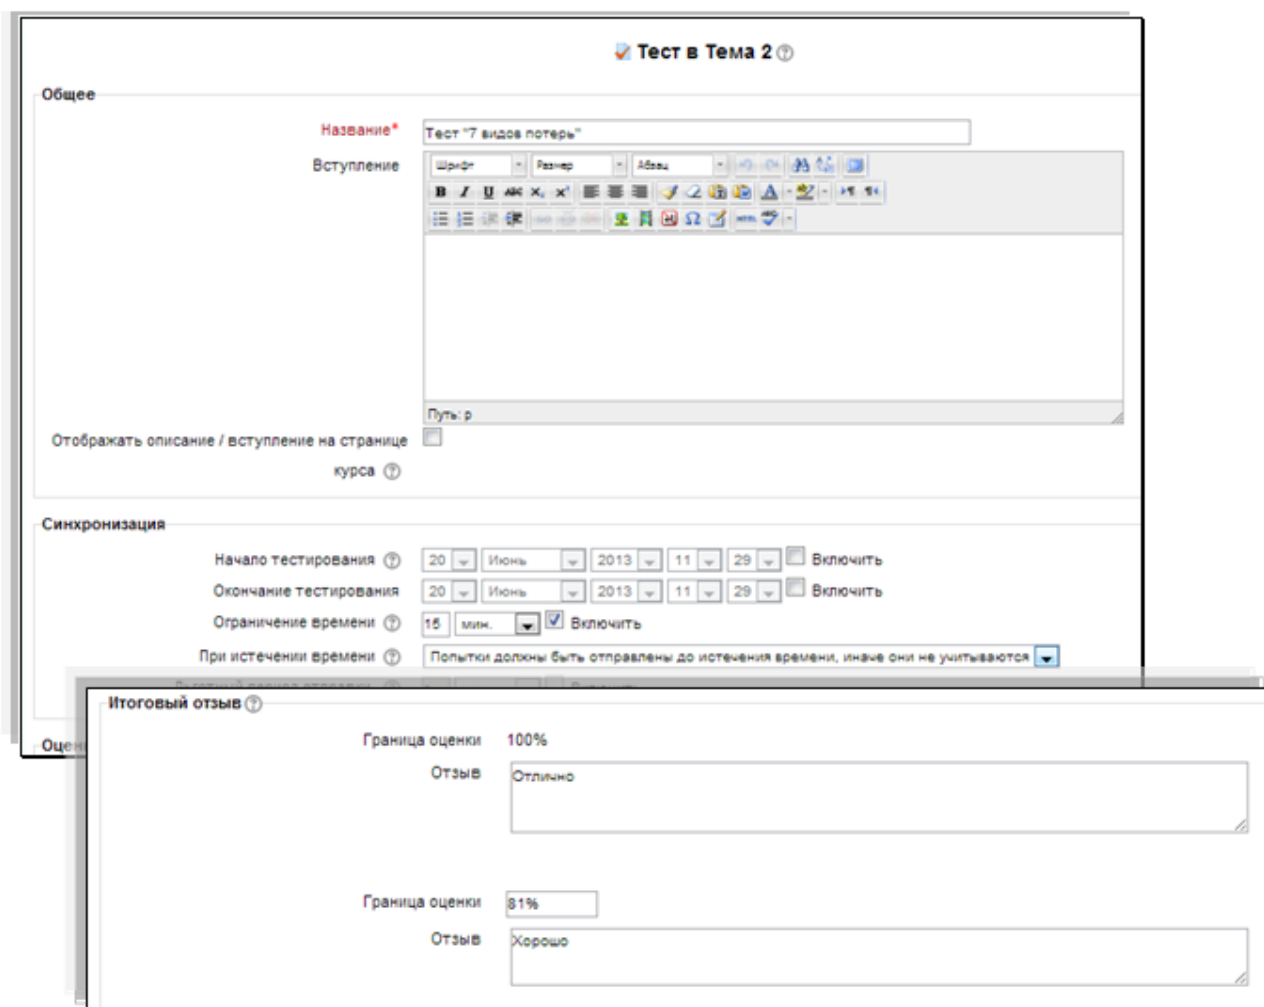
Тест в Тема 2

Общее

Название* Тест "7 видов потерь"

Вступление Шрифт Размер Абзац

Путь: p

Отображать описание / вступление на странице курса

Синхронизация

Начало тестирования 20 Июнь 2013 11 29 Включить

Окончание тестирования 20 Июнь 2013 11 29 Включить

Ограничение времени 15 мин. Включить

При истечении времени Попытки должны быть отправлены до истечения времени, иначе они не учитываются

Оцен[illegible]

Итоговый отзыв

Граница оценки 100%

Отзыв Отлично

Граница оценки 81%

Отзыв Хорошо